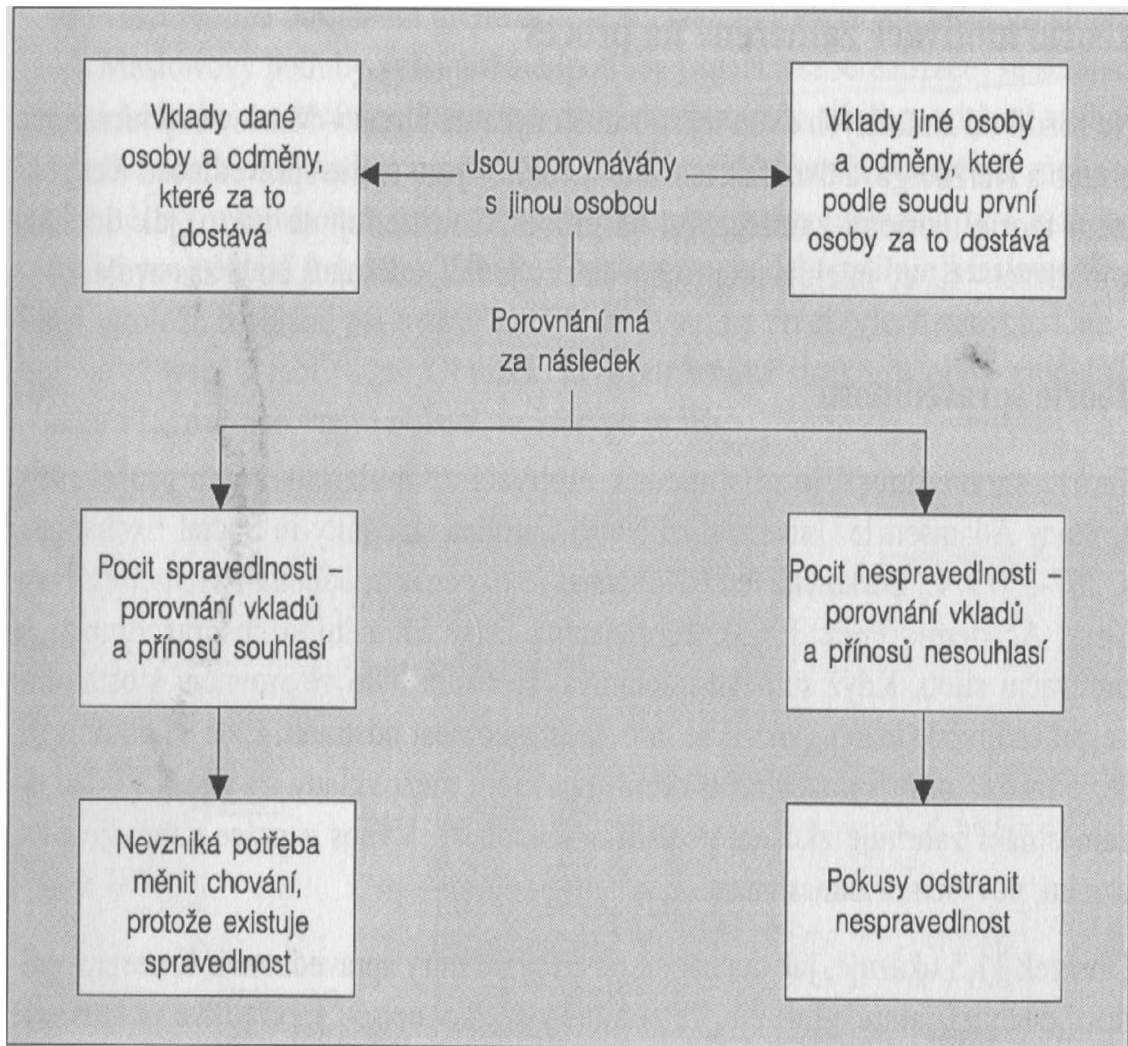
Vklady dané osoby a odměny, které za to dostává

Jsou porovnávány s jinou osobou

Vklady jiné osoby a odměny, které podle soudu první osoby za to dostává

Porovnání má za následek

Pocit spravedlnosti – porovnání vkladů a přínosů souhlasí

Pocit nespravedlnosti – porovnání vkladů a přínosů nesouhlasí

Nevzniká potřeba měnit chování, protože existuje spravedlnost

Pokusy odstranit nespravedlnost